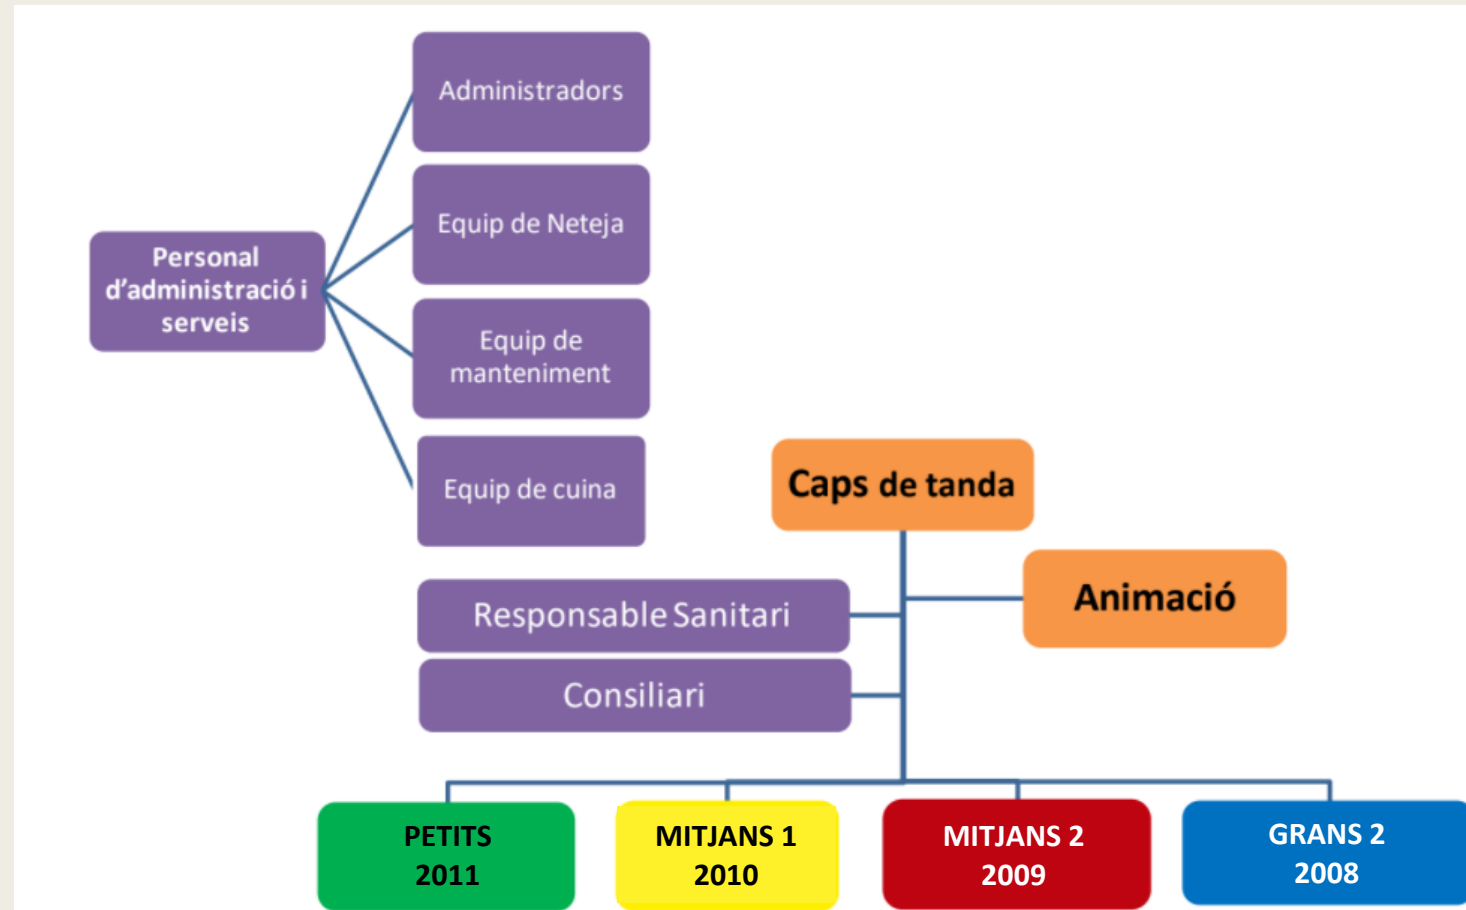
Personal d'administració i serveis

Administradors

Equip de Neteja

Equip de manteniment

Equip de cuina

Caps de tanda

Animació

Responsable Sanitari

Consiliari

PETITS 2011

MITJANS 1 2010

MITJANS 2 2009

GRANS 2 2008